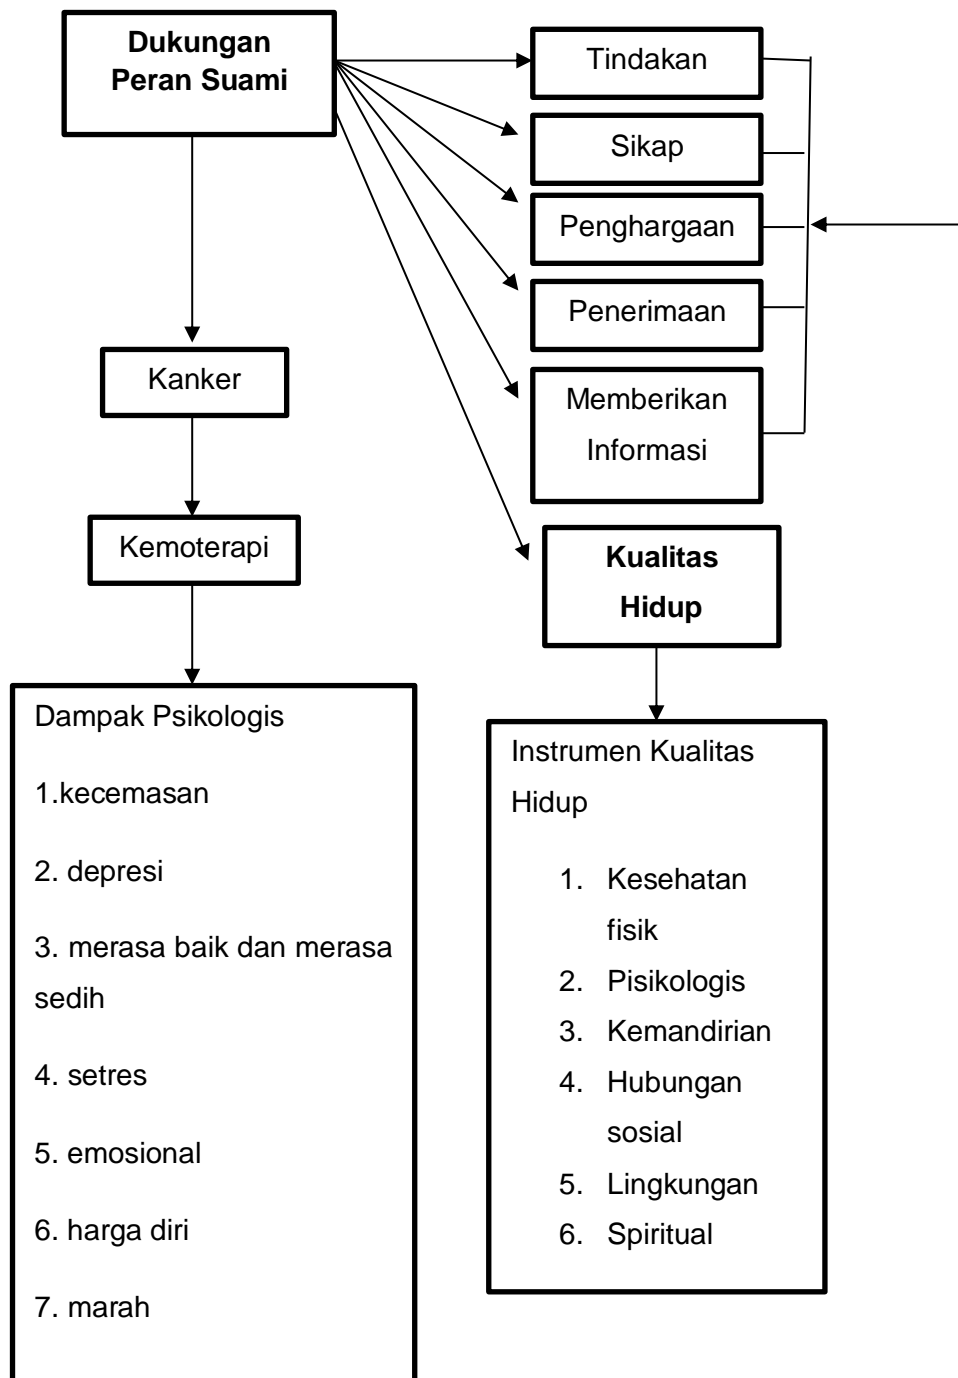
Dukungan Peran Suami

Tindakan

Sikap

Penghargaan

Penerimaan

Memberikan Informasi

Kanker

Kemoterapi

Kualitas Hidup

Dampak Psikologis

1.kecemasan

2. depresi

3. merasa baik dan merasa sedih

4. setres

5. emosional

6. harga diri

7. marah

Instrumen Kualitas Hidup

1. Kesehatan fisik
2. Pisikologis
3. Kemandirian
4. Hubungan sosial
5. Lingkungan
6. Spiritual